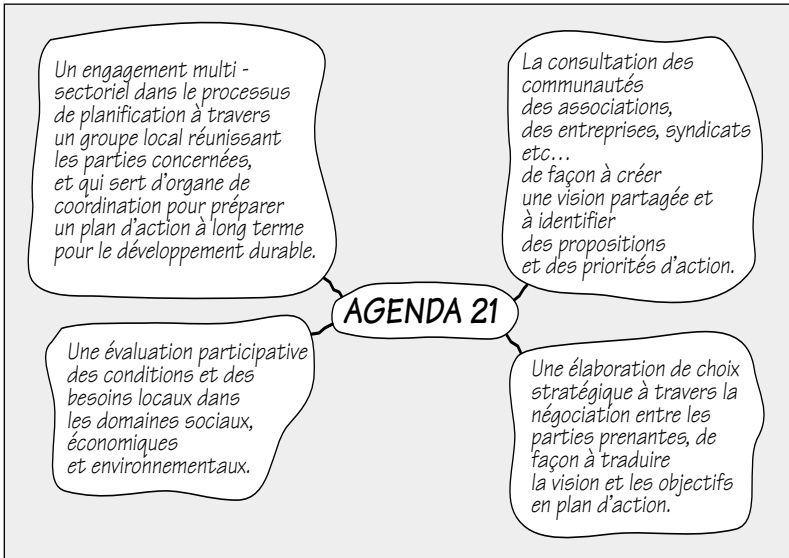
Un engagement multi - sectoriel dans le processus de planification à travers un groupe local réunissant les parties concernées, et qui sert d'organe de coordination pour préparer un plan d'action à long terme pour le développement durable.

La consultation des communautés des associations, des entreprises, syndicats etc… de façon à créer une vision partagée et à identifier des propositions et des priorités d'action.

AGENDA 21

Une évaluation participative des conditions et des besoins locaux dans les domaines sociaux, économiques et environnementaux.

Une élaboration de choix stratégique à travers la négociation entre les parties prenantes, de façon à traduire la vision et les objectifs en plan d'action.